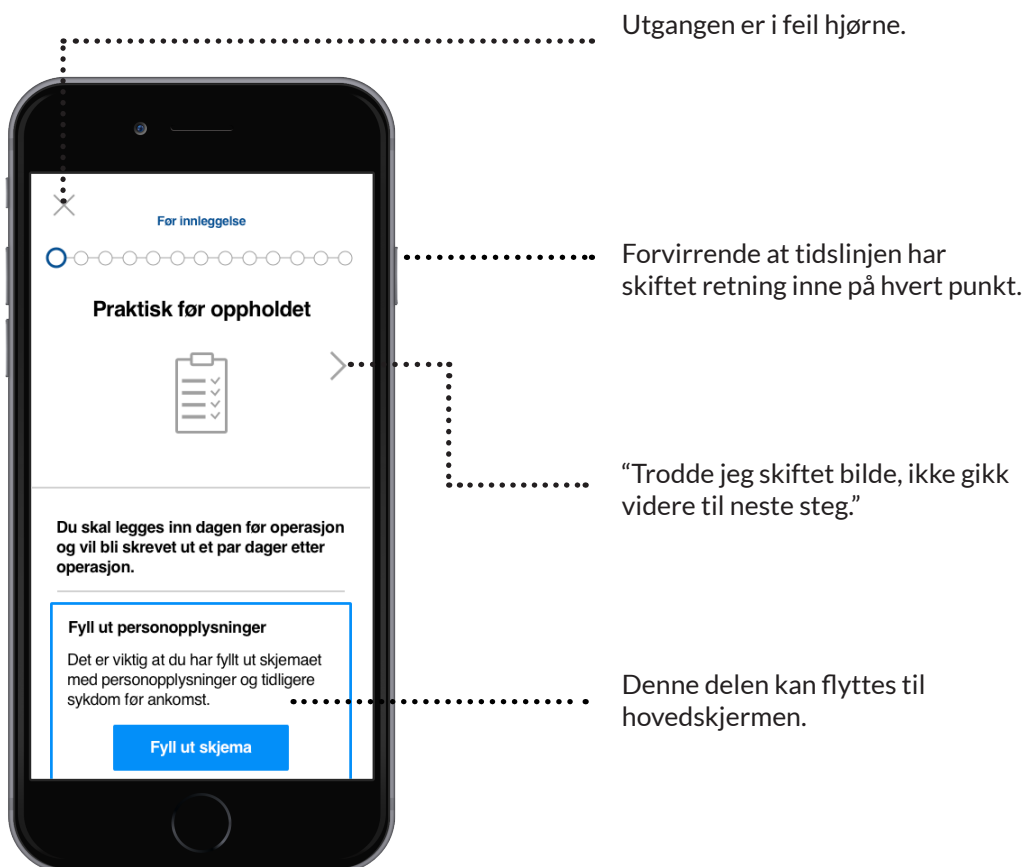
Utgangen er i feil hjørne.

Før innleggelse

Praktisk før oppholdet

Forvirrende at tidslinjen har skiftet retning inne på hvert punkt.

"Trodde jeg skiftet bilde, ikke gikk videre til neste steg."

Du skal legges inn dagen før operasjon og vil bli skrevet ut et par dager etter operasjon.

Fyll ut personopplysninger

Det er viktig at du har fyllt ut skjemaet med personopplysninger og tidligere sykdom før ankomst.

Fyll ut skjema

Denne delen kan flyttes til hovedskjermen.